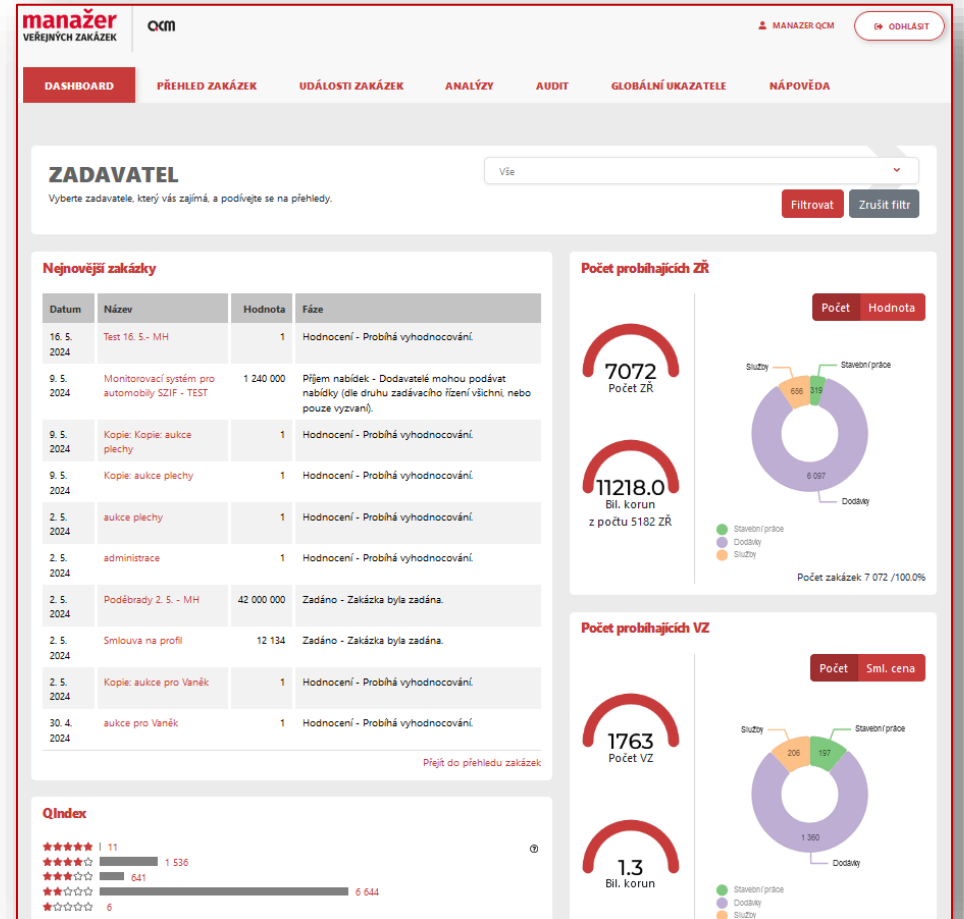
manažer
VEŘEJNÝCH ZAKÁZEK
QCM

MANAZER QCM
ODHLÁSIT

DASHBOARD
PŘEHLED ZAKÁZEK
UDÁLOSTI ZAKÁZEK
ANALÝZY
AUDIT
GLOBÁLNÍ UKAZATELE
NÁPOVĚDA

ZADAVATEL
Vyberte zadavatele, který vás zajímá, a podívejte se na přehledy.

Vše

Filtrovat
Zrušit filtr

Nejnovější zakázky

| Datum | Název | Hodnota | Fáze |
|---|---|---|---|
| 16. 5. 2024 | Test 16. 5.- MH | 1 | Hodnocení - Probíhá vyhodnocování. |
| 9. 5. 2024 | Monitorovací systém pro automobily SZIF - TEST | 1 240 000 | Příjem nabídek - Dodavatelé mohou podávat nabídky (dle druhu zadávacího řízení všichni, nebo pouze vyzvaní). |
| 9. 5. 2024 | Kopie: Kopie: aukce plechy | 1 | Hodnocení - Probíhá vyhodnocování. |
| 9. 5. 2024 | Kopie: aukce plechy | 1 | Hodnocení - Probíhá vyhodnocování. |
| 2. 5. 2024 | aukce plechy | 1 | Hodnocení - Probíhá vyhodnocování. |
| 2. 5. 2024 | administrace | 1 | Hodnocení - Probíhá vyhodnocování. |
| 2. 5. 2024 | Poděbrady 2. 5. - MH | 42 000 000 | Zadáno - Zakázka byla zadána. |
| 2. 5. 2024 | Smlouva na profil | 12 134 | Zadáno - Zakázka byla zadána. |
| 2. 5. 2024 | Kopie: aukce pro Vaněk | 1 | Hodnocení - Probíhá vyhodnocování. |
| 30. 4. 2024 | aukce pro Vaněk | 1 | Hodnocení - Probíhá vyhodnocování. |

Přejít do přehledu zakázek

QIndex
11
1 536
641
6 644
6

Počet probíhajících ZŘ
Počet
Hodnota
7072
Počet ZŘ
11218.0
Bil. korun
z počtu 5182 ZŘ
Služby
Stavební práce
656
319
6 097
Dodávky
Stavební práce
Dodávky
Služby
Počet zakázek 7 072 /100.0%

Počet probíhajících VZ
Počet
Sml. cena
1763
Počet VZ
Služby
Stavební práce
206
197
1 360
Dodávky
1.3
Bil. korun
Stavební práce
Dodávky
Služby